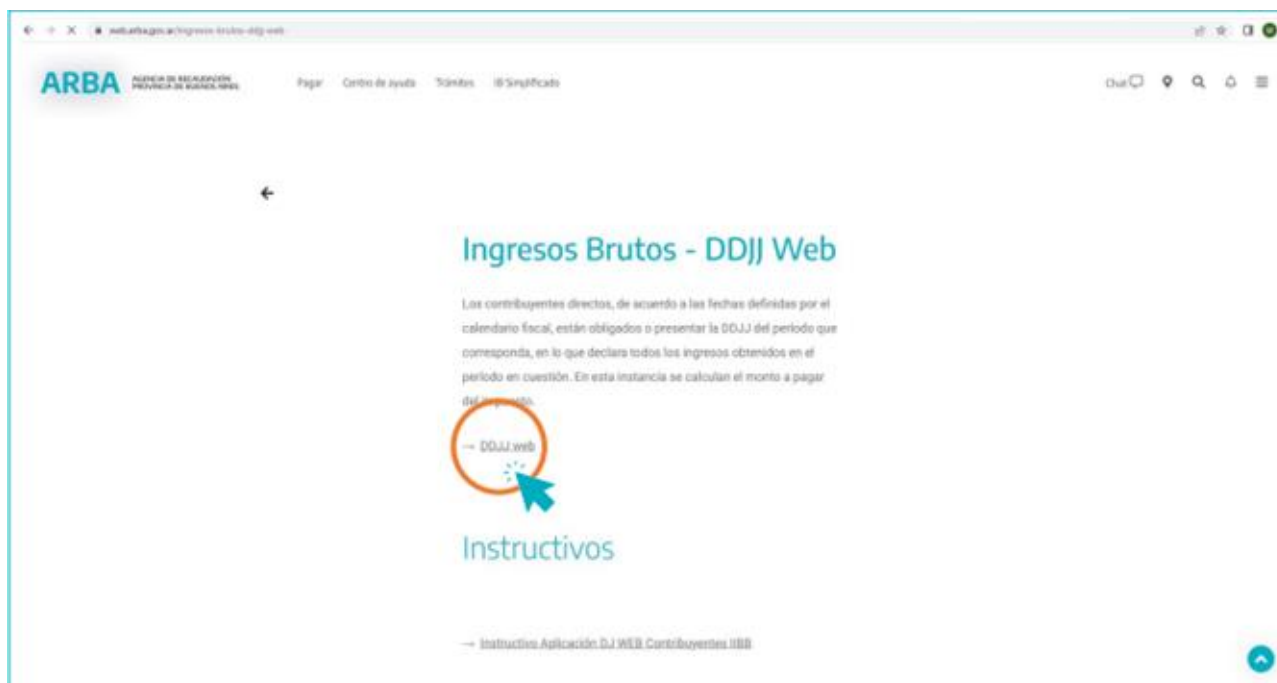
web.arba.gov.ar/ingresos-brutos-ddjj-web

ARBA AGENCIA DE RECAUDACIÓN PROVINCIA DE BUENOS AIRES

Pagar Centro de ayuda Trámites IB Simplificado

Chat

Ingresos Brutos - DDJJ Web

Los contribuyentes directos, de acuerdo a las fechas definidas por el calendario fiscal, están obligados o presentar la DDJJ del período que corresponda, en lo que declara todos los ingresos obtenidos en el período en cuestión. En esta instancia se calculan el monto a pagar del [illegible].

→ DDJJ web

Instructivos

→ Instructivo Aplicación DJ WEB Contribuyentes IIBB